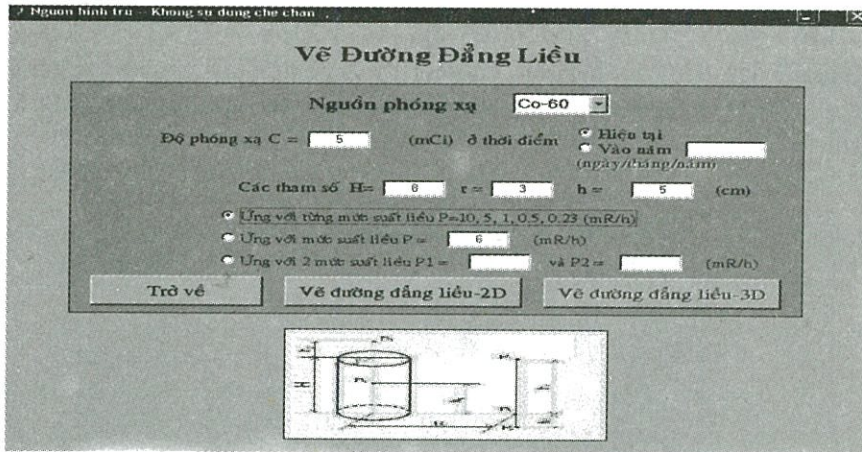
Nguon hinh tru - Khong su dung che chan

Vẽ Đường Đẳng Liều

Nguồn phóng xạ Co-60

Độ phóng xạ C = 5 (mCi) ở thời điểm Hiện tại Vào năm (ngày/tháng/năm)

Các tham số H= 6 r = 3 h = 5 (cm)

Ứng với từng mức suất liều P=10, 5, 1, 0.5, 0.25 (mR/h)

Ứng với mức suất liều P = 6 (mR/h)

Ứng với 2 mức suất liều P1 = và P2 = (mR/h)

Trở về

Vẽ đường đẳng liều-2D

Vẽ đường đẳng liều-3D

H

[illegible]